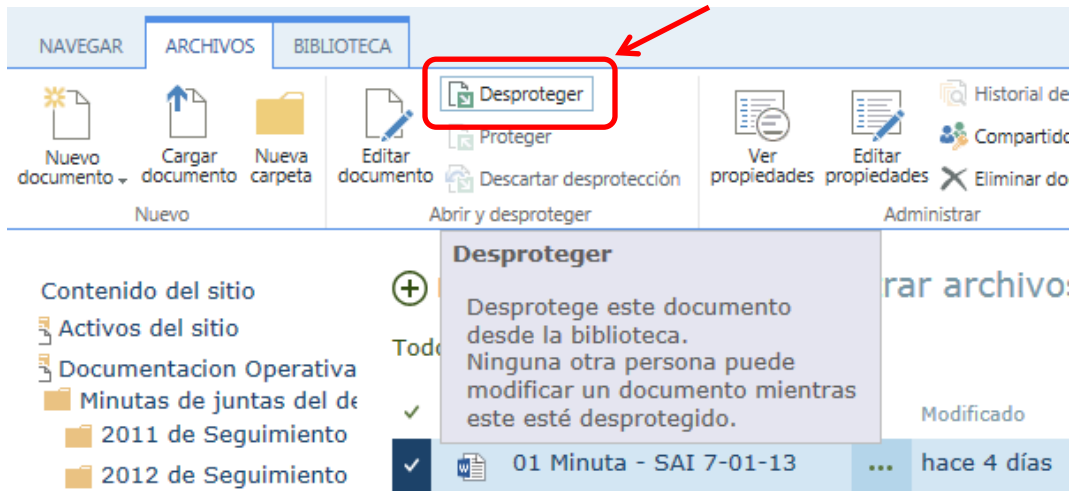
NAVEGAR ARCHIVOS BIBLIOTECA

Nuevo documento
Cargar documento
Nueva carpeta
Nuevo

Editar documento
Desproteger
Proteger
Descartar desprotección
Abrir y desproteger

Ver propiedades
Editar propiedades
Historial de
Compartido
Eliminar do
Administrar

Desproteger

Desprotege este documento desde la biblioteca. Ninguna otra persona puede modificar un documento mientras este esté desprotegido.

Contenido del sitio
Activos del sitio
Documentacion Operativa
Minutas de juntas del de
2011 de Seguimiento
2012 de Seguimiento

rar archivos
Todo
Modificado
01 Minuta - SAI 7-01-13
...
hace 4 días